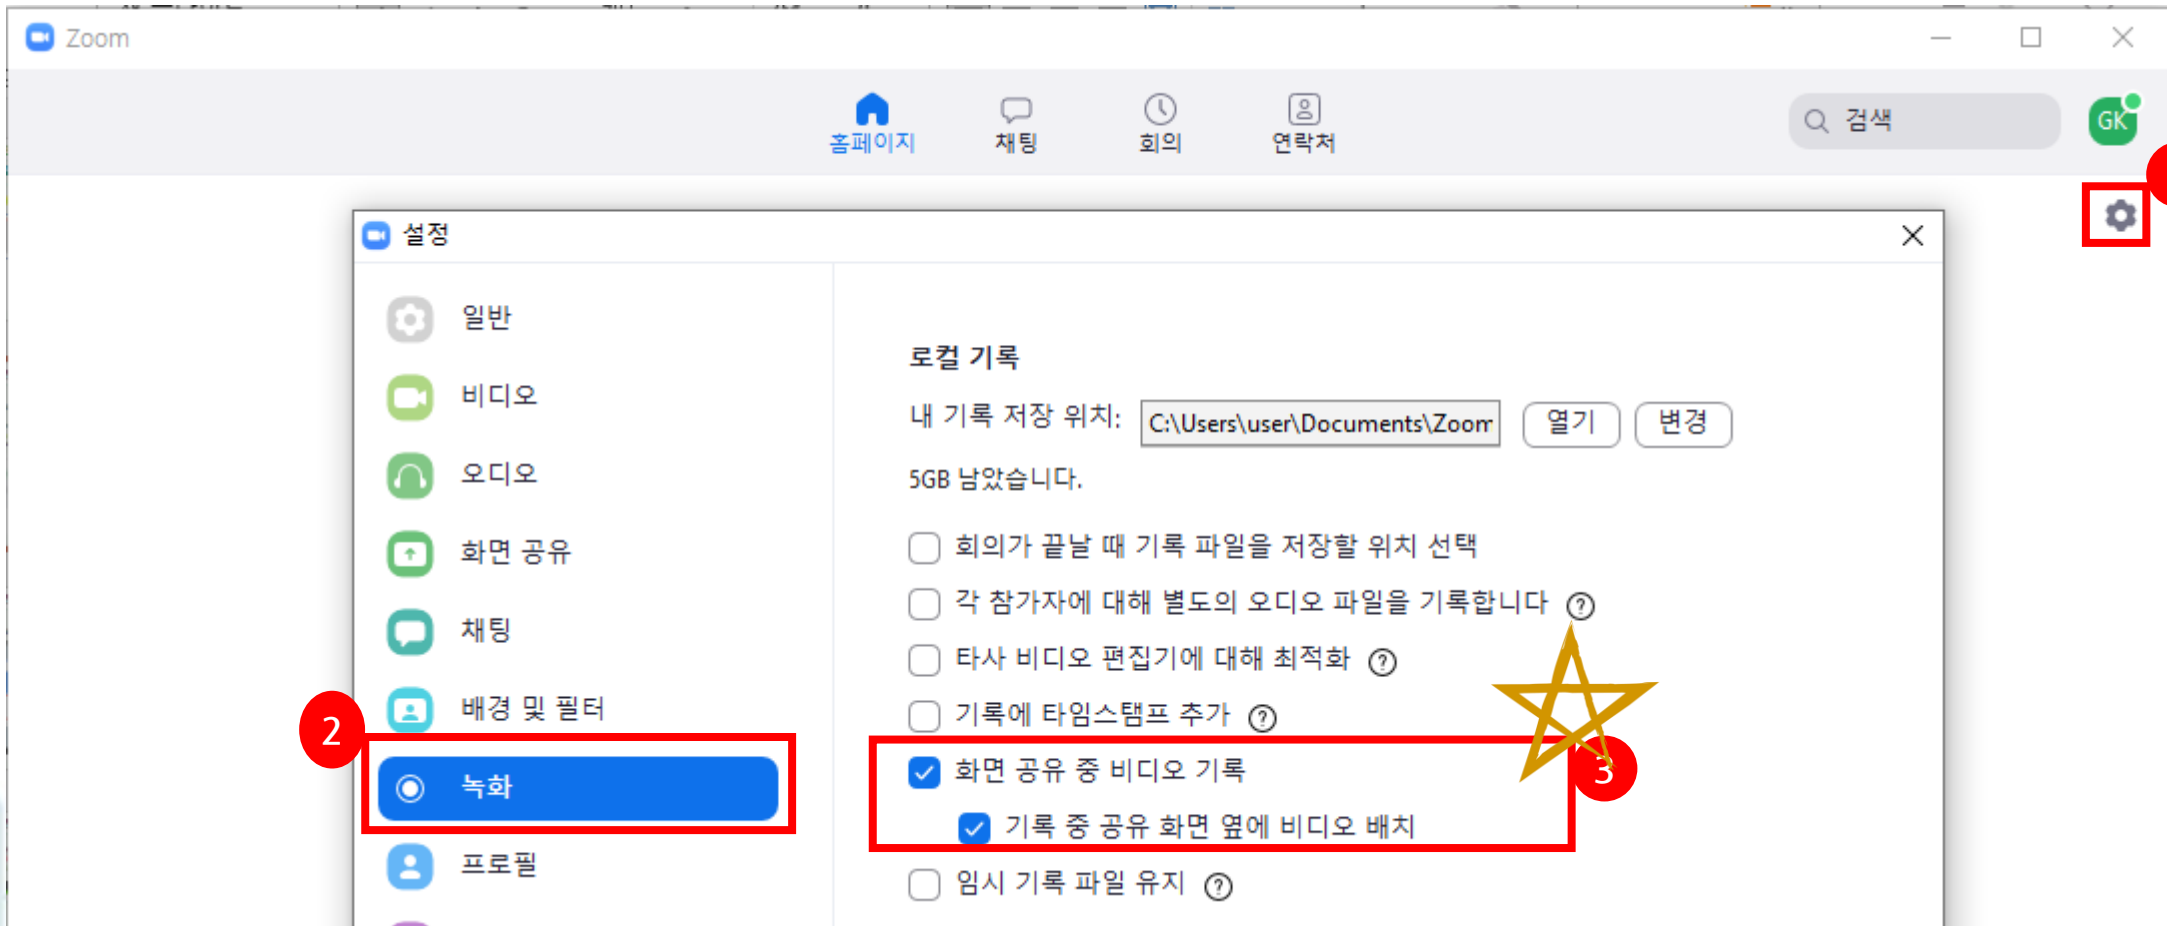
Zoom

홈페이지
채팅
회의
연락처

검색

GK

설정

일반
비디오
오디오
화면 공유
채팅
배경 및 필터
2
녹화
프로필

로컬 기록

내 기록 저장 위치: C:\Users\user\Documents\Zoom 열기 변경

5GB 남았습니다.

회의가 끝날 때 기록 파일을 저장할 위치 선택

각 참가자에 대해 별도의 오디오 파일을 기록합니다 ?

타사 비디오 편집기에 대해 최적화 ?

기록에 타임스탬프 추가 ?

화면 공유 중 비디오 기록

3

기록 중 공유 화면 옆에 비디오 배치

임시 기록 파일 유지 ?